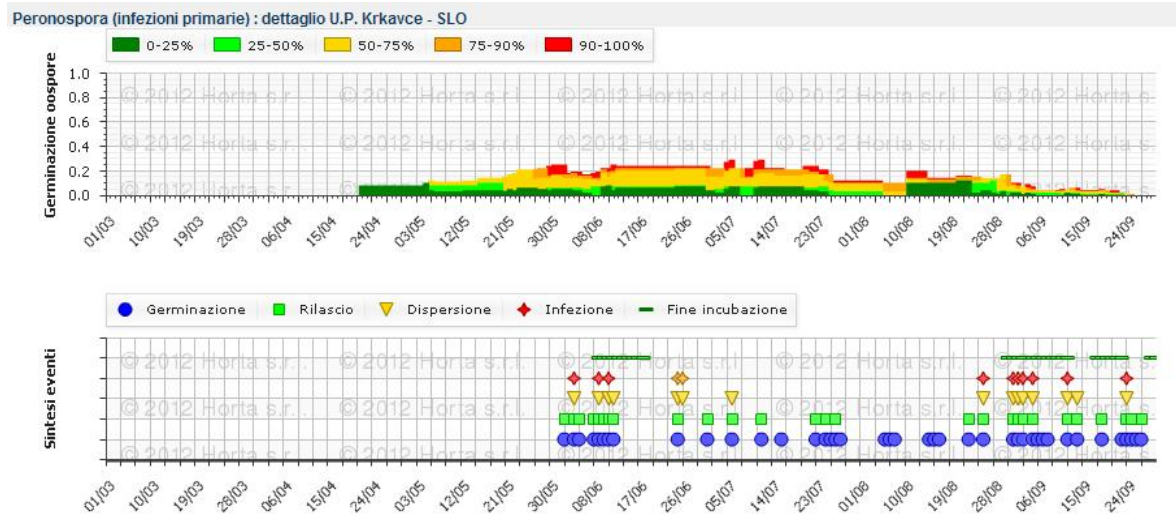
Peronospora (infezioni primarie) : dettaglio U.P. Krkavce - SLO

0-25% 25-50% 50-75% 75-90% 90-100%

Germinazione oospore

1.0
0.8
0.6
0.4
0.2
0.0

© 2012 Horta s.r.l.

01/03 10/03 19/03 28/03 06/04 15/04 24/04 03/05 12/05 21/05 30/05 08/06 17/06 26/06 05/07 14/07 23/07 01/08 10/08 19/08 28/08 06/09 15/09 24/09

Germinazione Rilascio Dispersione Infezione Fine incubazione

Sintesi eventi

© 2012 Horta s.r.l.

01/03 10/03 19/03 28/03 06/04 15/04 24/04 03/05 12/05 21/05 30/05 08/06 17/06 26/06 05/07 14/07 23/07 01/08 10/08 19/08 28/08 06/09 15/09 24/09